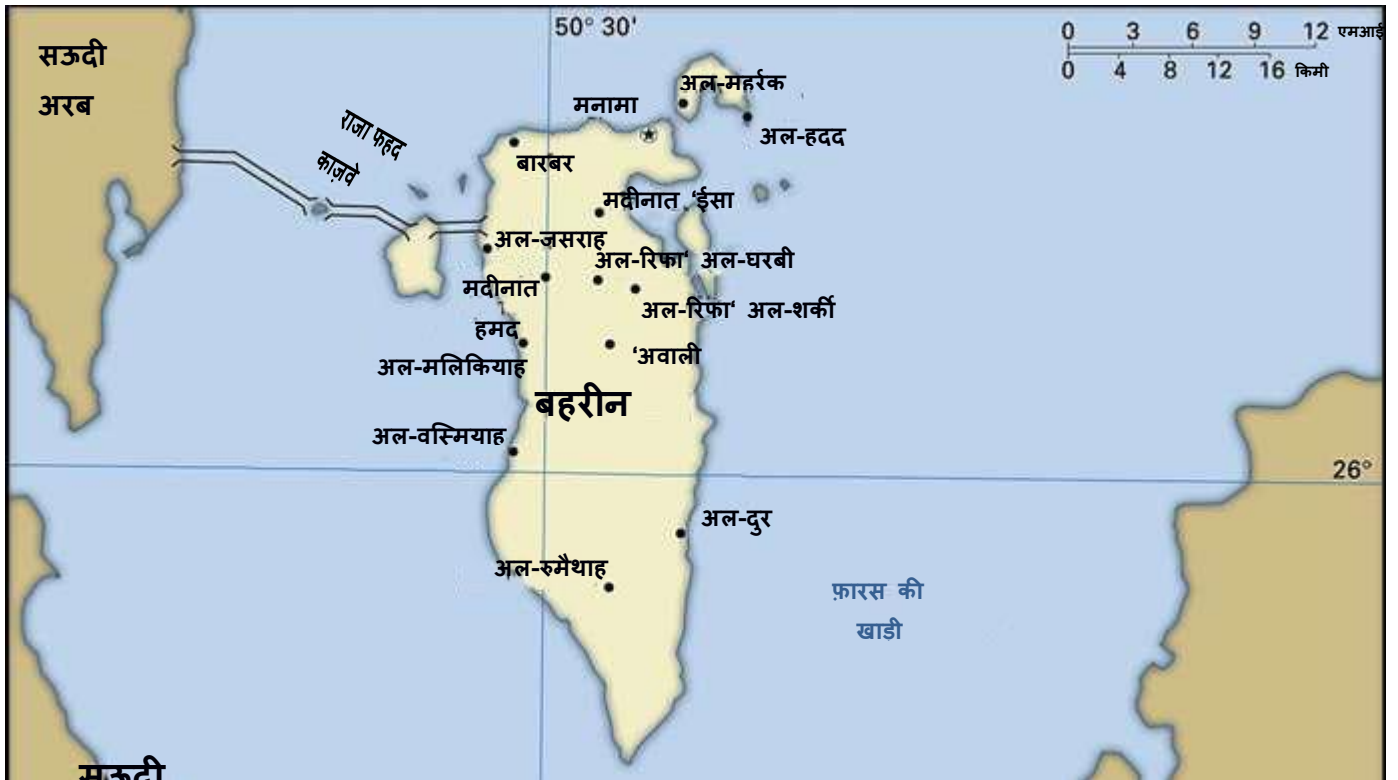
सऊदी अरब

50° 30'

0 3 6 9 12 एमआई
0 4 8 12 16 किमी

अल-महर्रक
मनामा
अल-हदद
राजा फ़हद कॉज़वे
बारबर
मदीनात 'ईसा
अल-जसराह
अल-रिफा' अल-घरबी
मदीनात
अल-रिफा' अल-शर्की
हमद
'अवाली
अल-मलिकियाह
बहरीन
अल-वस्मियाह
26°
अल-दुर
अल-रुमैथाह
फ़ारस की खाडी
सऊदी